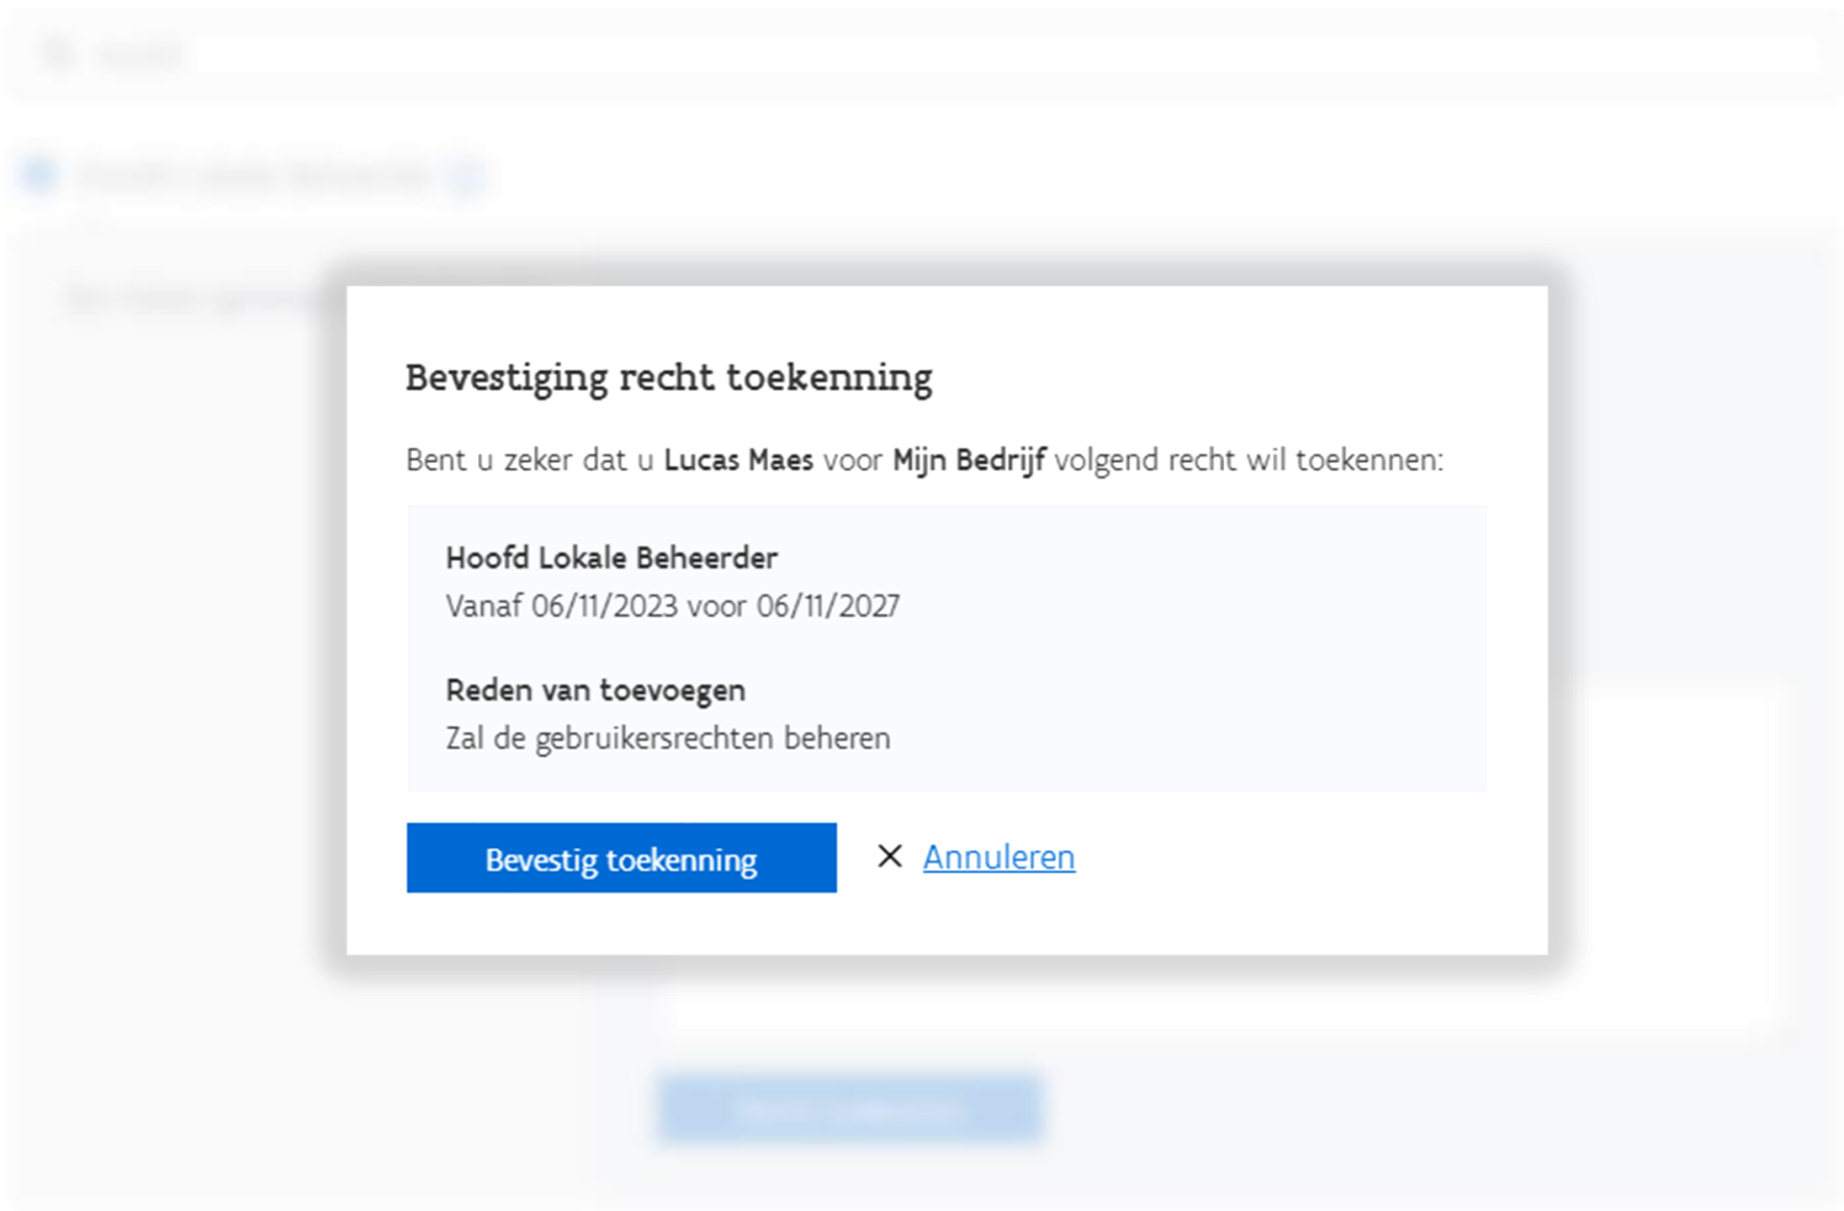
Bevestiging recht toekenning

Bent u zeker dat u **Lucas Maes** voor **Mijn Bedrijf** volgend recht wil toekennen:

**Hoofd Lokale Beheerder**
Vanaf 06/11/2023 voor 06/11/2027

**Reden van toevoegen**
Zal de gebruikersrechten beheren

Bevestig toekenning

Annuleren